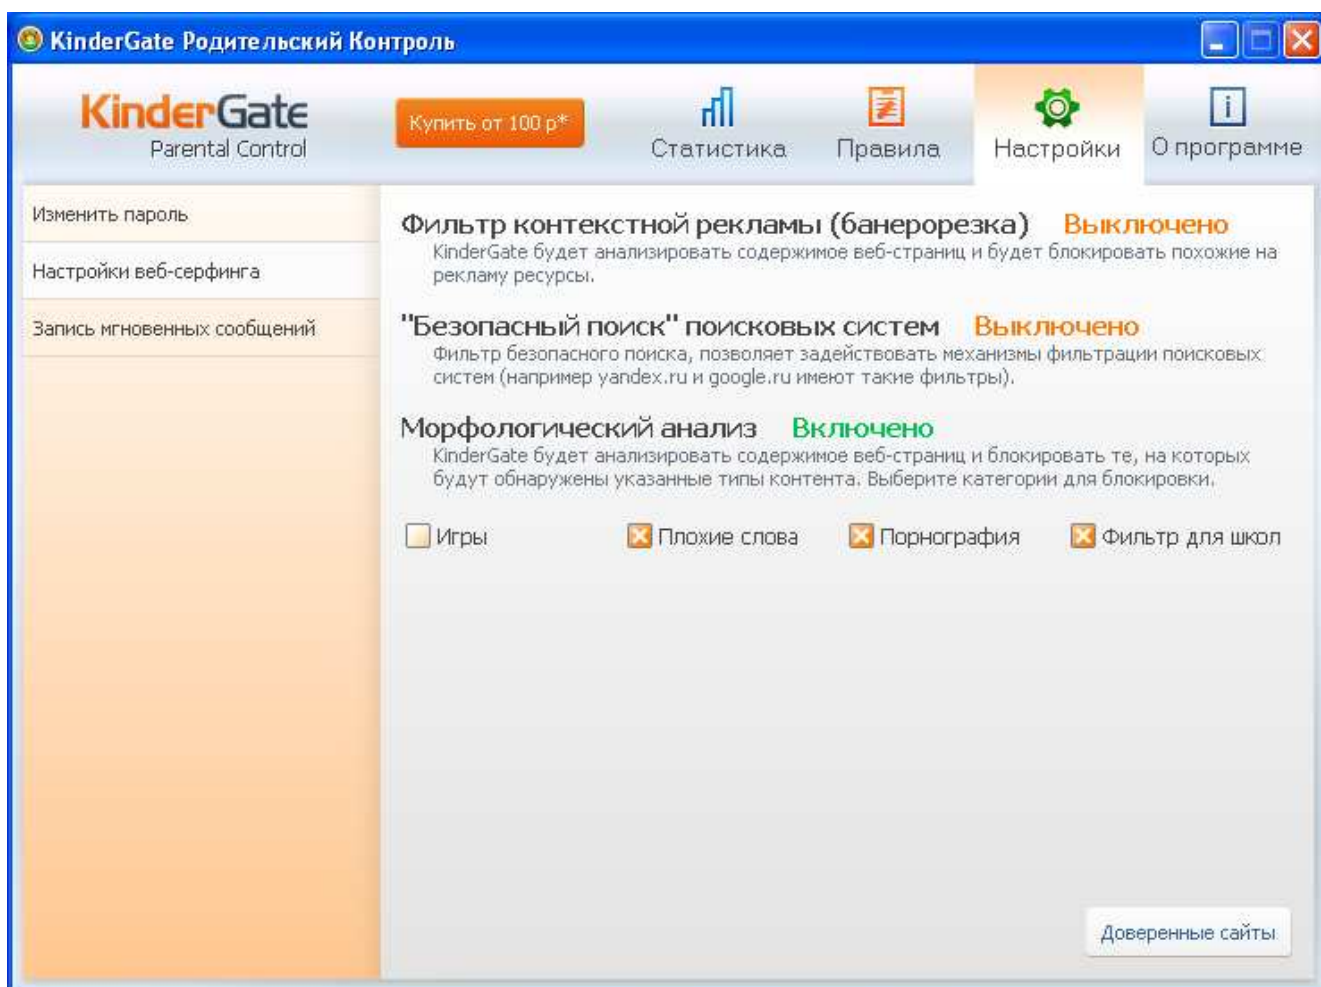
KinderGate Родительский Контроль

KinderGate
Parental Control

Купить от 100 р*

Статистика

Правила

Настройки

О программе

Изменить пароль

Настройки веб-серфинга

Запись мгновенных сообщений

Фильтр контекстной рекламы (банерорезка) Выключено

KinderGate будет анализировать содержимое веб-страниц и будет блокировать похожие на рекламу ресурсы.

"Безопасный поиск" поисковых систем Выключено

Фильтр безопасного поиска, позволяет задействовать механизмы фильтрации поисковых систем (например yandex.ru и google.ru имеют такие фильтры).

Морфологический анализ Включено

KinderGate будет анализировать содержимое веб-страниц и блокировать те, на которых будут обнаружены указанные типы контента. Выберите категории для блокировки.

Игры

Плохие слова

Порнография

Фильтр для школ

Доверенные сайты